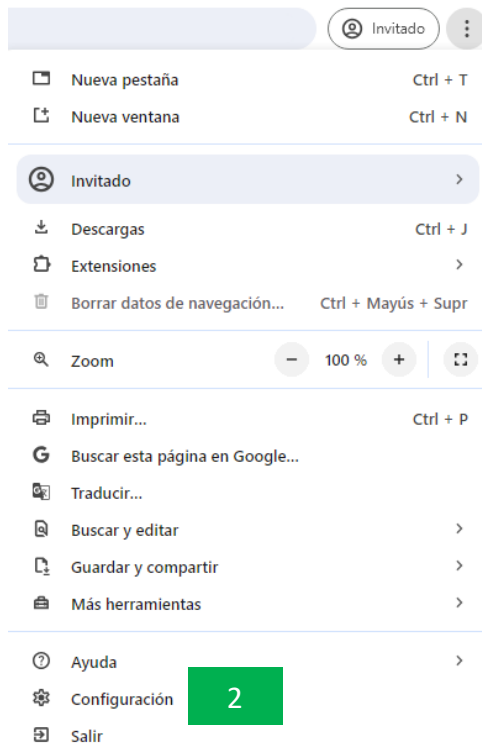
Invitado

Nueva pestaña Ctrl + T
Nueva ventana Ctrl + N

Invitado

Descargas Ctrl + J
Extensiones
Borrar datos de navegación... Ctrl + Mayús + Supr

Zoom − 100 % +

Imprimir... Ctrl + P
Buscar esta página en Google...
Traducir...
Buscar y editar
Guardar y compartir
Más herramientas

Ayuda
Configuración 2
Salir